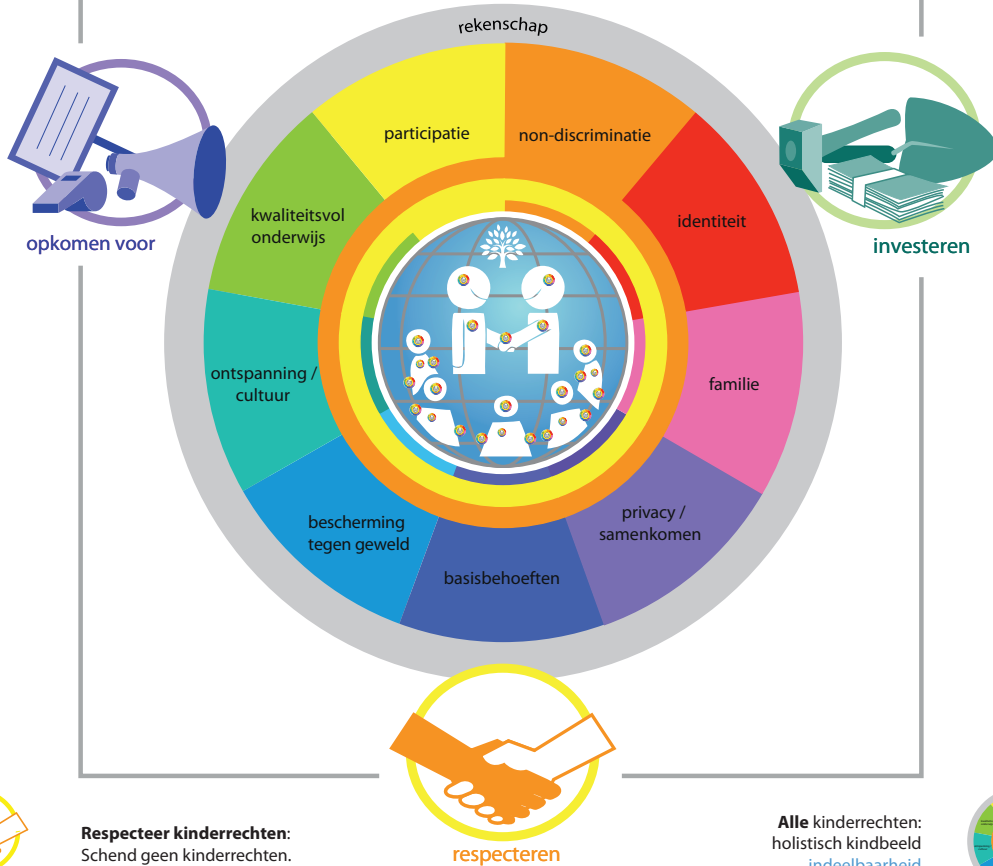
rekenschap

participatie

non-discriminatie

identiteit

familie

privacy / samenkomen

basisbehoeften

bescherming tegen geweld

ontspanning / cultuur

kwaliteitsvol onderwijs

opkomen voor

investeren

respecteren

**Respecteer kinderrechten**: Schend geen kinderrechten.

**Alle** kinderrechten: holistisch kindbeeld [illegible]